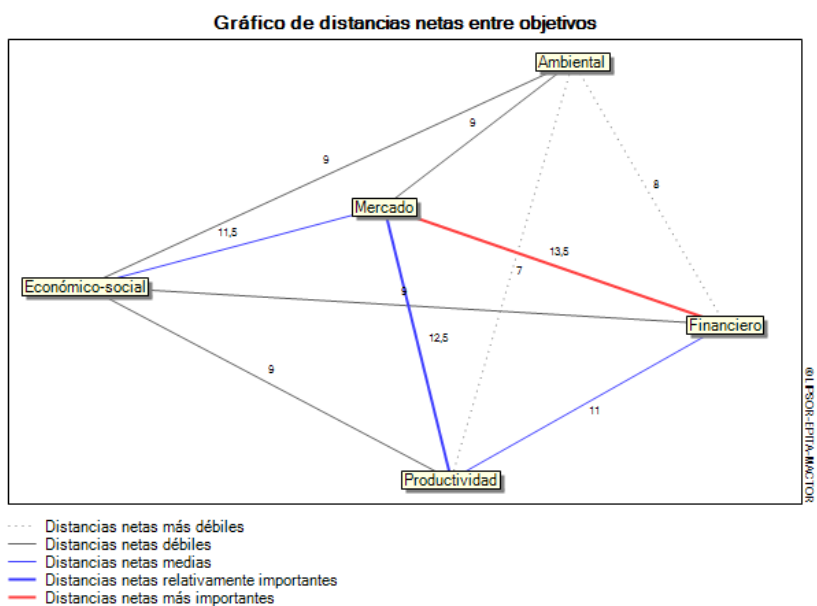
Gráfico de distancias netas entre objetivos

Ambiental

9

9

8

Mercado

11,5

13,5

7

Económico-social

9

Financiero

12,5

9

11

Productividad

©LIPSOR-EPITA-MACTOR

Distancias netas más débiles
Distancias netas débiles
Distancias netas medias
Distancias netas relativamente importantes
Distancias netas más importantes